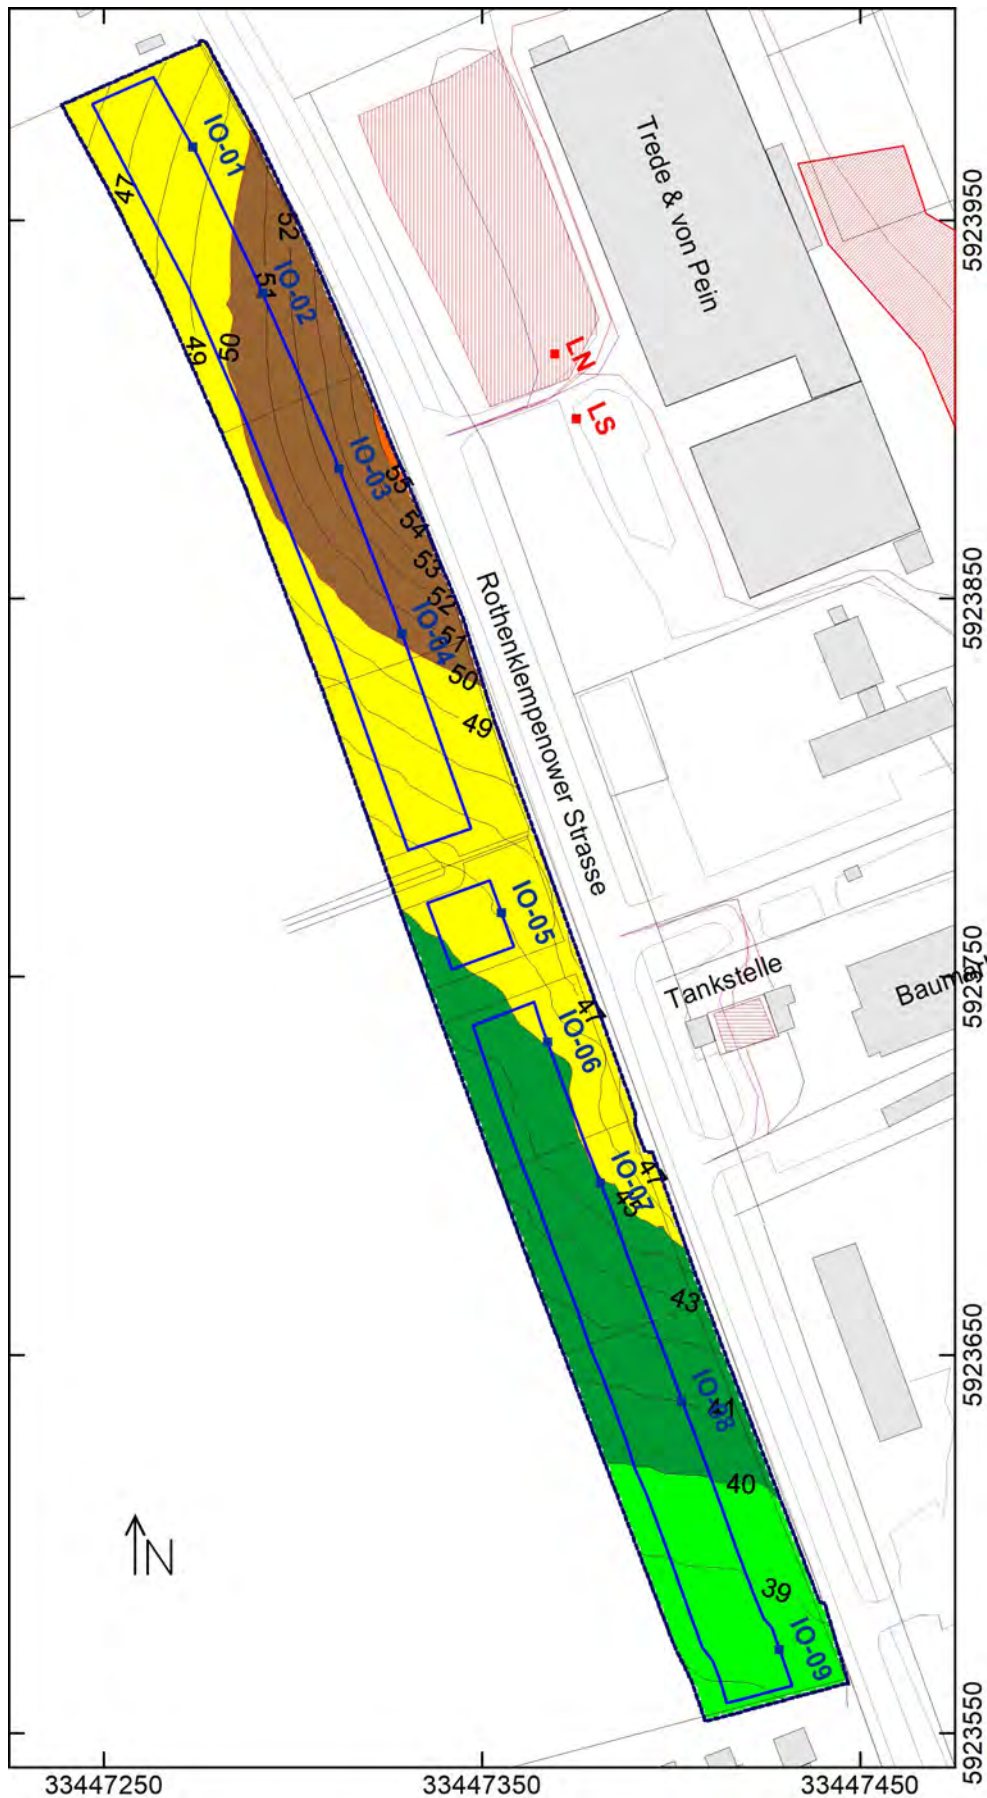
IO-01
47
52
IO-02
51
49
50
Trede & von Pein
LN
LS
IO-03
55
54
53
52
IO-04
51
50
49
Rothenklempenower Strasse
IO-05
Tankstelle
Baum
41
IO-06
47
IO-07
45
43
IO-08
41
40
39
IO-09
N
5923950
5923850
5923750
5923650
5923550
33447250
33447350
33447450